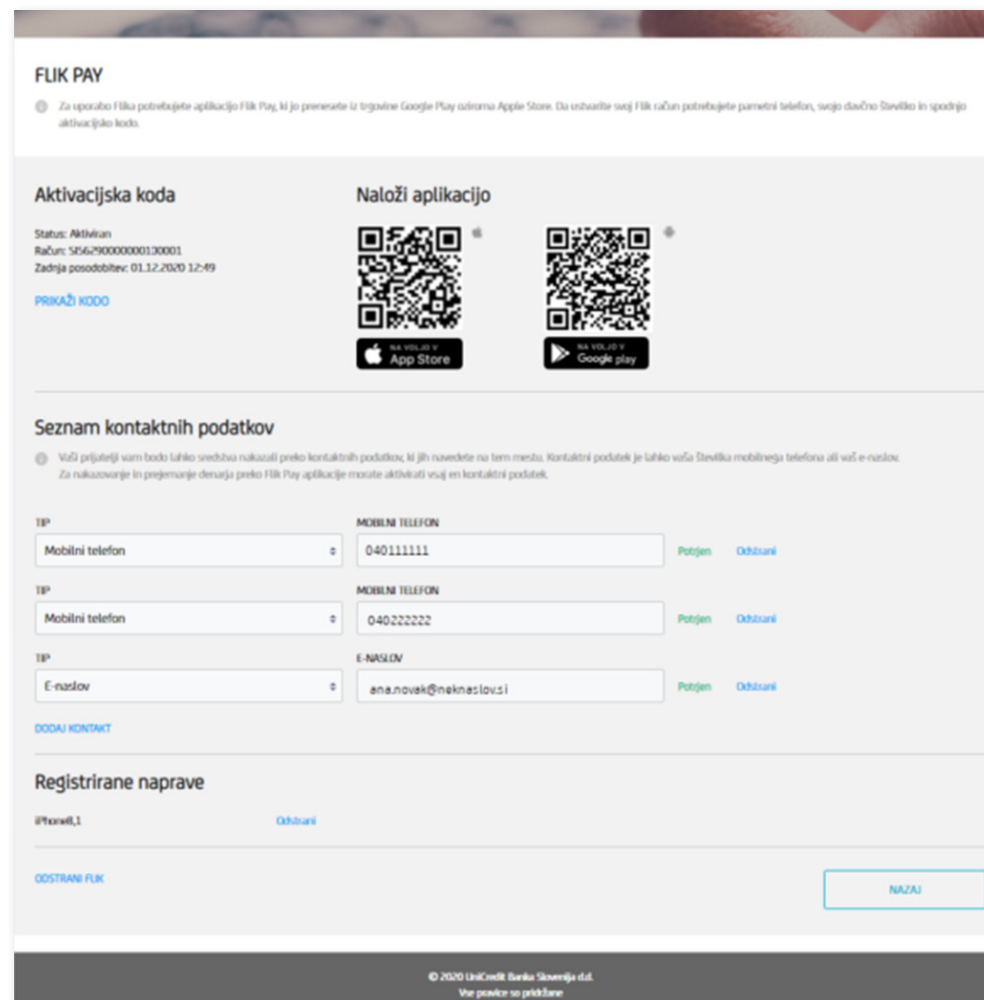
FLIK PAY

Za uporabo Flika potrebujete aplikacijo Flik Pay, ki jo prenesete iz trgovine Google Play oziroma Apple Store. Da ustvarite svoj Flik račun potrebujete pametni telefon, svojo davčno številko in spodnjo aktivacijsko kodo.

Aktivacijska koda

Status: Aktiviran
Račun: SI56290000000130001
Zadnja posodobitev: 01.12.2020 12:49

PRIKAŽI KODO

Naloži aplikacijo

NA VOLJO V App Store

NA VOLJO V Google play

Seznam kontaktnih podatkov

Vaši prijatelji vam bodo lahko sredstva nakazali preko kontaktnih podatkov, ki jih navedete na tem mestu. Kontaktni podatek je lahko vaša številka mobilnega telefona ali vaš e-naslov.
Za nakazovanje in prejemanje denarja preko Flik Pay aplikacije morate aktivirati vsaj en kontaktni podatek.

| TIP | MOBILNI TELEFON | | |
|---|---|---|---|
| Mobilni telefon | 040111111 | Potrjen | Odstrani |

| TIP | MOBILNI TELEFON | | |
|---|---|---|---|
| Mobilni telefon | 040222222 | Potrjen | Odstrani |

| TIP | E-NASLOV | | |
|---|---|---|---|
| E-naslov | ana.novak@neknaslov.si | Potrjen | Odstrani |

DODAJ KONTAKT

Registrirane naprave

iPhone8,1 Odstrani

ODSTRANI FLIK

NAZAJ

© 2020 UniCredit Banka Slovenija d.d.
Vse pravice so pridržane